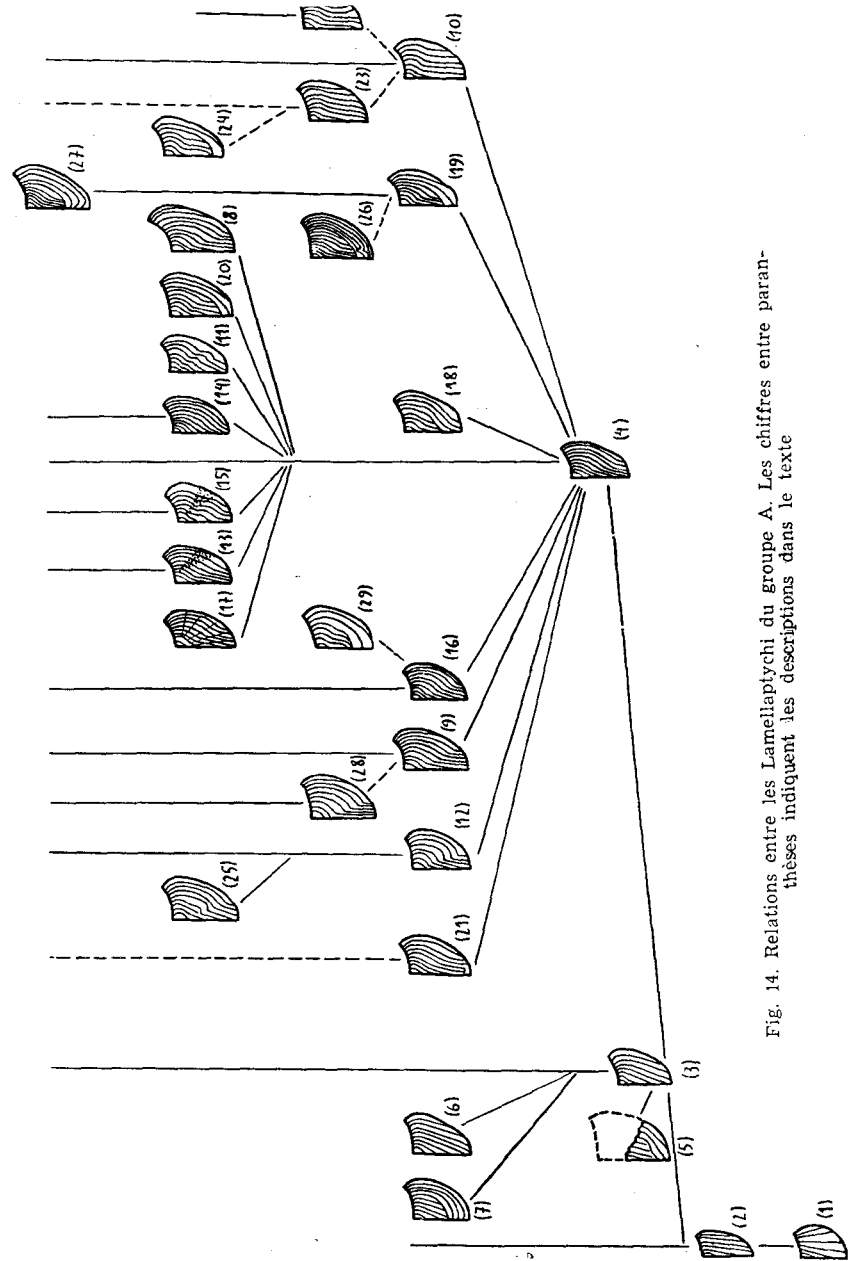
(10)
(23)
(24)
(27)
(19)
(26)
(8)
(20)
(11)
(14)
(18)
(4)
(15)
(13)
(17)
(29)
(16)
(9)
(28)
(12)
(25)
(21)
(3)
(6)
(7)
(5)
(2)
(1)

Fig. 14. Relations entre les Lamellaptychi du groupe A. Les chiffres entre parantheses indiquent les descriptions dans le texte